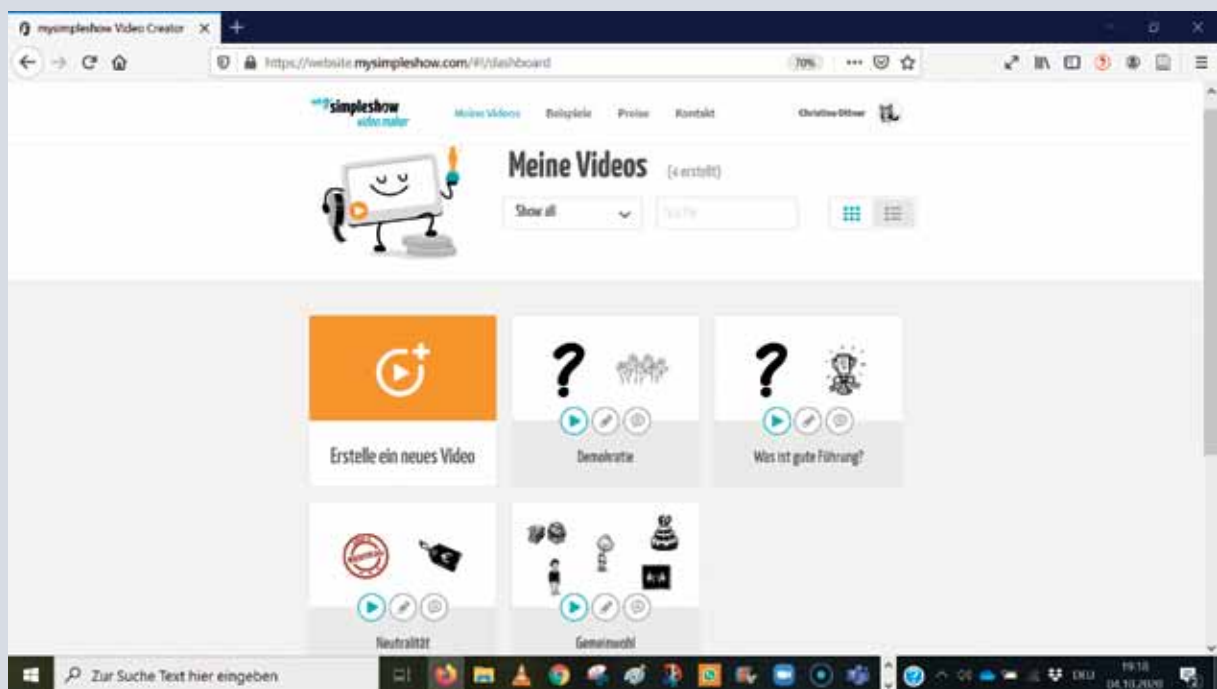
mysimpleshow Video Creator

https://website.mysimpleshow.com/#!/dashboard

70%

simpleshow video maker

Meine Videos Beispiele Preise Kontakt

Christine Ottner

Meine Videos (4 erstellt)

Show all

Suche

Erstelle ein neues Video

Demokratie

Was ist gute Führung?

Neutralität

Gemeinwohl

Zur Suche Text hier eingeben

DEU

19:18
04.10.2020